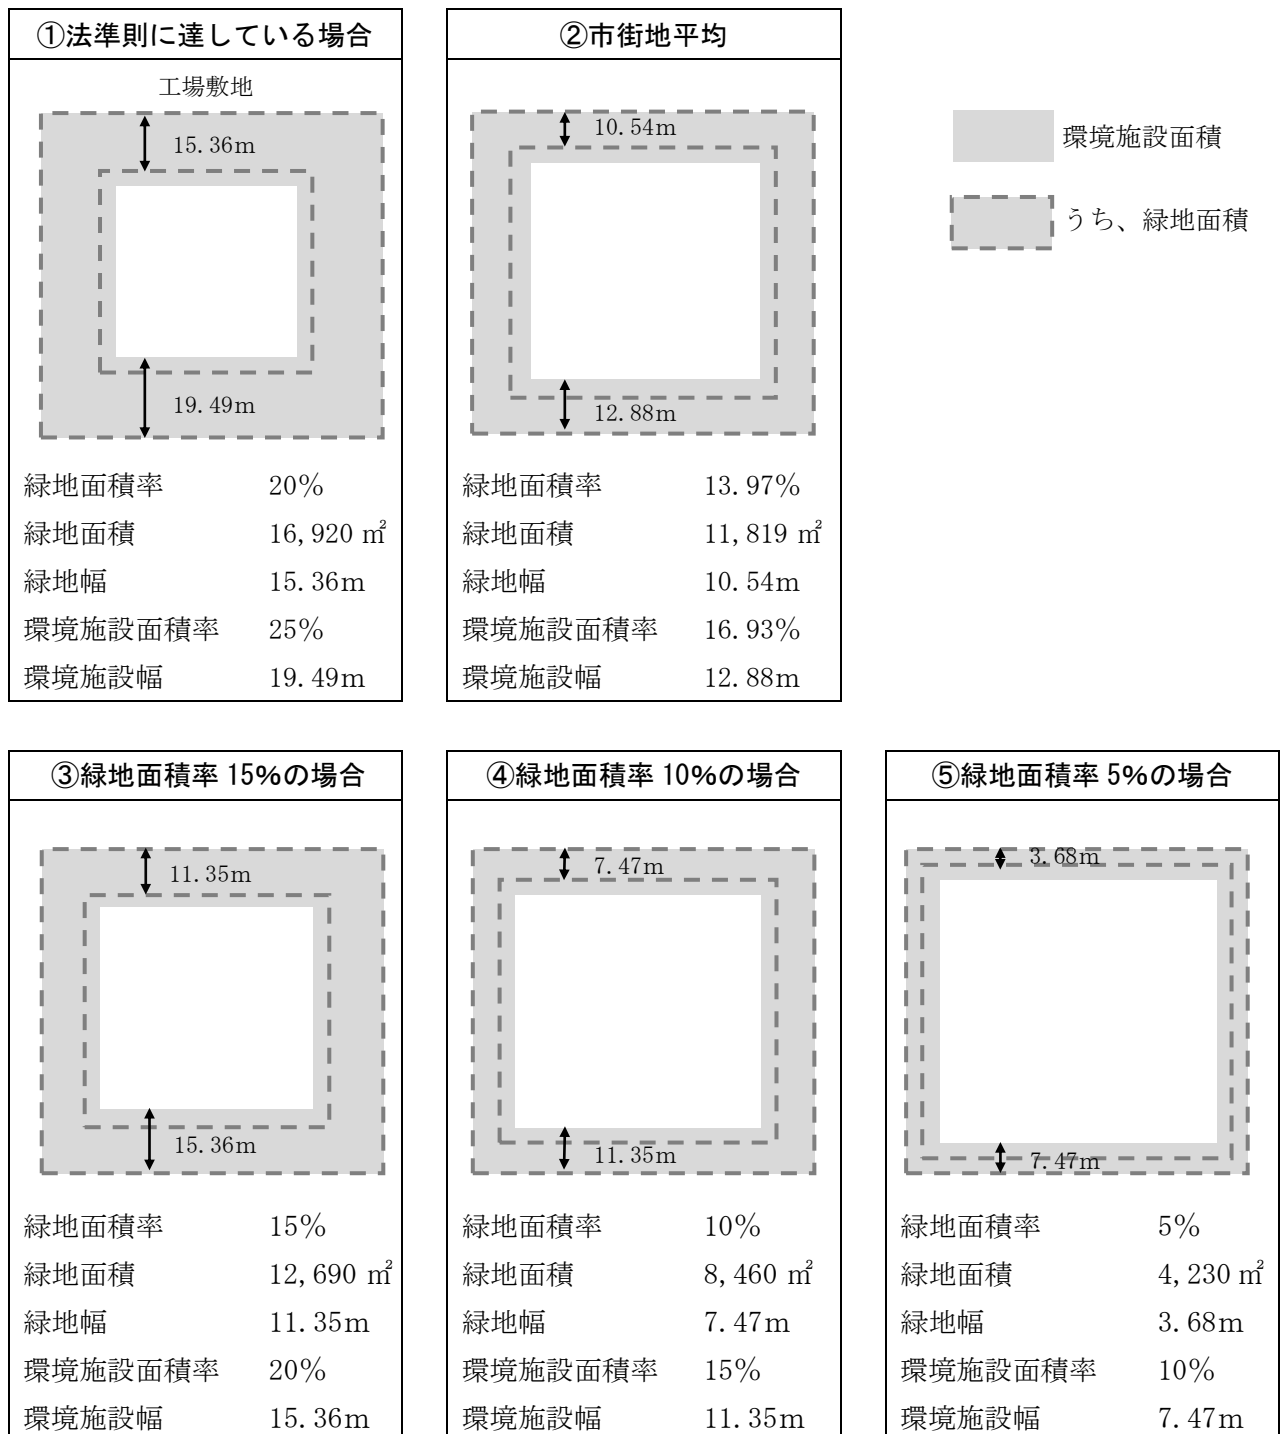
①法準則に達している場合

工場敷地

15.36m

19.49m

| | |
|---|---|
| 緑地面積率 | 20% |
| 緑地面積 | 16,920 ㎡ |
| 緑地幅 | 15.36m |
| 環境施設面積率 | 25% |
| 環境施設幅 | 19.49m |

②市街地平均

10.54m

12.88m

| | |
|---|---|
| 緑地面積率 | 13.97% |
| 緑地面積 | 11,819 ㎡ |
| 緑地幅 | 10.54m |
| 環境施設面積率 | 16.93% |
| 環境施設幅 | 12.88m |

環境施設面積

うち、緑地面積

③緑地面積率 15%の場合

11.35m

15.36m

| | |
|---|---|
| 緑地面積率 | 15% |
| 緑地面積 | 12,690 ㎡ |
| 緑地幅 | 11.35m |
| 環境施設面積率 | 20% |
| 環境施設幅 | 15.36m |

④緑地面積率 10%の場合

7.47m

11.35m

| | |
|---|---|
| 緑地面積率 | 10% |
| 緑地面積 | 8,460 ㎡ |
| 緑地幅 | 7.47m |
| 環境施設面積率 | 15% |
| 環境施設幅 | 11.35m |

⑤緑地面積率 5%の場合

3.68m

7.47m

| | |
|---|---|
| 緑地面積率 | 5% |
| 緑地面積 | 4,230 ㎡ |
| 緑地幅 | 3.68m |
| 環境施設面積率 | 10% |
| 環境施設幅 | 7.47m |